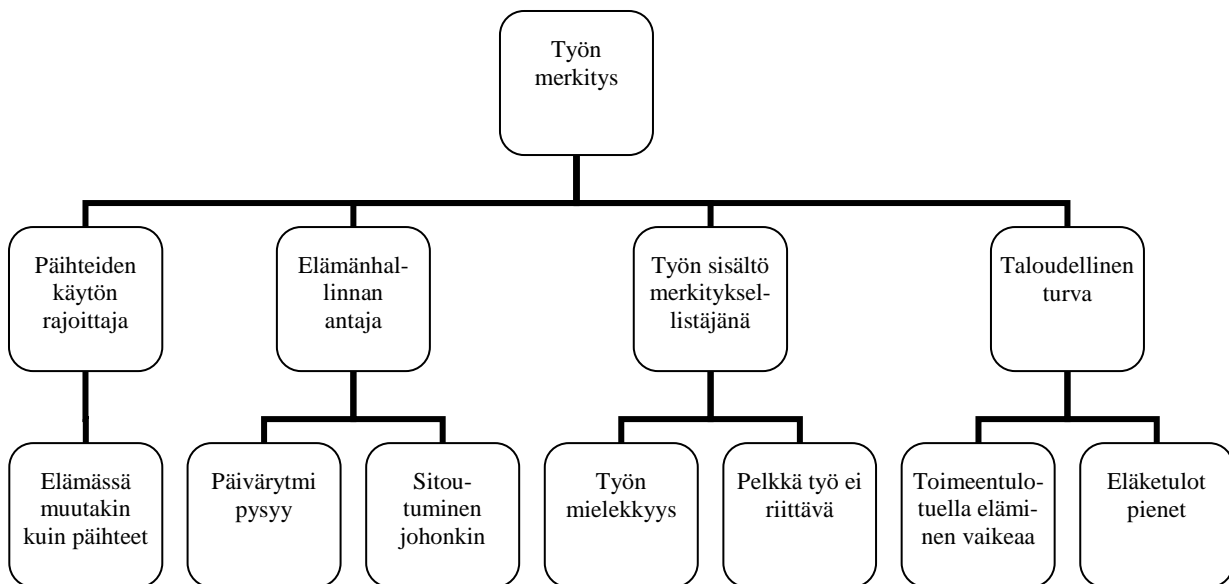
Työn merkitys

Päihteiden käytön rajoittaja

Elämänhallinnan antaja

Työn sisältö merkityksellistäjänä

Taloudellinen turva

Elämässä muutakin kuin päihteet

Päivärytmi pysyy

Sitoutuminen johonkin

Työn mielekkyys

Pelkkä työ ei riittävä

Toimeentulotuella eläminen vaikeaa

Eläketulot pienet